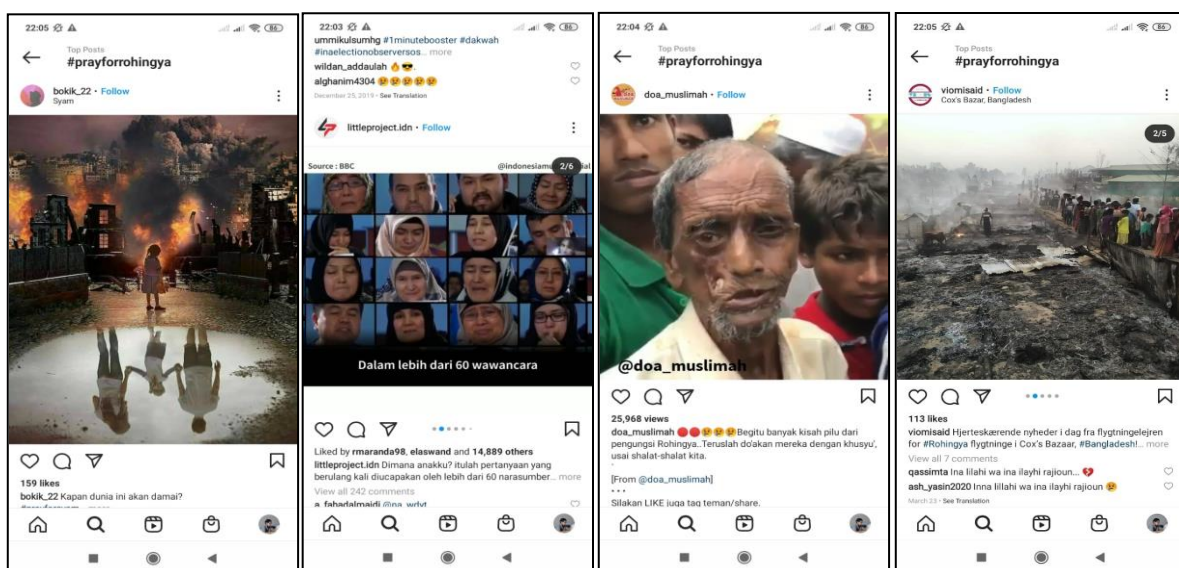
22:05

Top Posts
#prayforrohingya

bokik_22 • Follow
Syam

159 likes
bokik_22 Kapan dunia ini akan damai?
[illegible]

22:03

ummikulsumhg #1minutebooster #dakwah #inaelectionobserversos... more
wildan_addaulah 👌😎
alghanim4304 😢😢😢😢😢
December 25, 2019 • See Translation

littleproject.idn • Follow

Source : BBC
@indonesiam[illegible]ial
2/6

Dalam lebih dari 60 wawancara

Liked by rmaranda98, elaswand and 14,889 others
littleproject.idn Dimana anakku? itulah pertanyaan yang berulang kali diucapakan oleh lebih dari 60 narasumber... more
View all 242 comments
a_fahadalmaidi @na_wdyt

22:04

Top Posts
#prayforrohingya

doa_muslimah • Follow

@doa_muslimah

25,968 views
doa_muslimah 🔴🔴😢😢😢 Begitu banyak kisah pilu dari pengungsi Rohingya..Teruslah do'akan mereka dengan khusyu', usai shalat-shalat kita.

[From @doa_muslimah]
• • •
Silakan LIKE juga tag teman/share.

22:05

Top Posts
#prayforrohingya

viomisaid • Follow
Cox's Bazar, Bangladesh

2/5

113 likes
viomisaid Hjerteskærende nyheder i dag fra flygtningelejren for #Rohingya flygtninge i Cox's Bazaar, #Bangladesh!... more
View all 7 comments
qassimta Ina lilahi wa ina ilayhi rajioun... 💔
ash_yasin2020 Inna lillahi wa ina ilayhi rajioun 😢
March 23 • See Translation